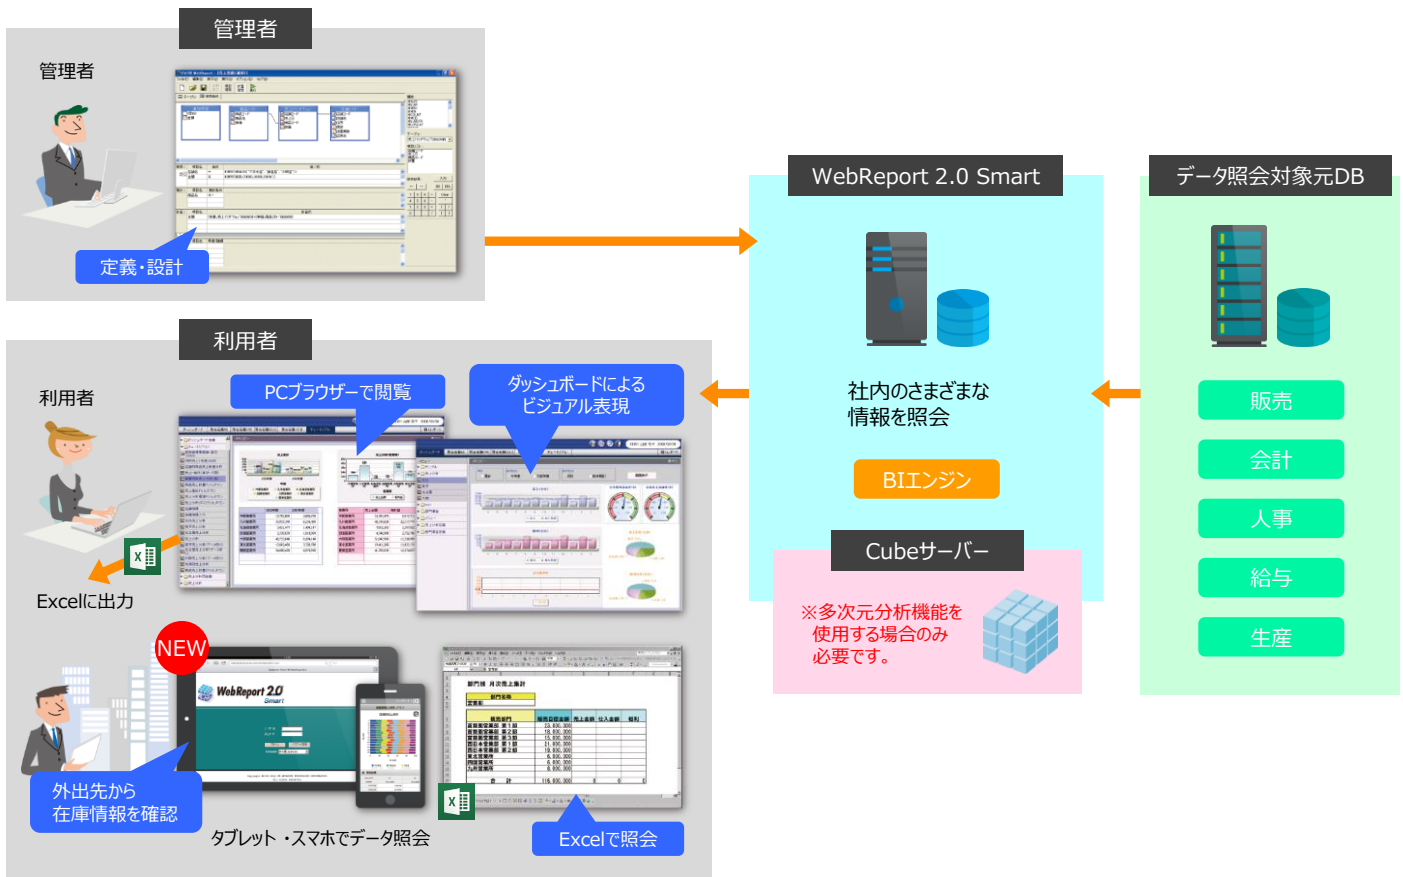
管理者

管理者

定義・設計

WebReport 2.0 Smart

データ照会対象元DB

社内のさまざまな情報を照会

BIエンジン

販売

会計

人事

給与

生産

Cubeサーバー

※多次元分析機能を使用する場合のみ必要です。

利用者

利用者

PCブラウザーで閲覧

ダッシュボードによるビジュアル表現

Excelに出力

NEW

WebReport 2.0 Smart

外出先から在庫情報を確認

タブレット・スマホでデータ照会

Excelで照会